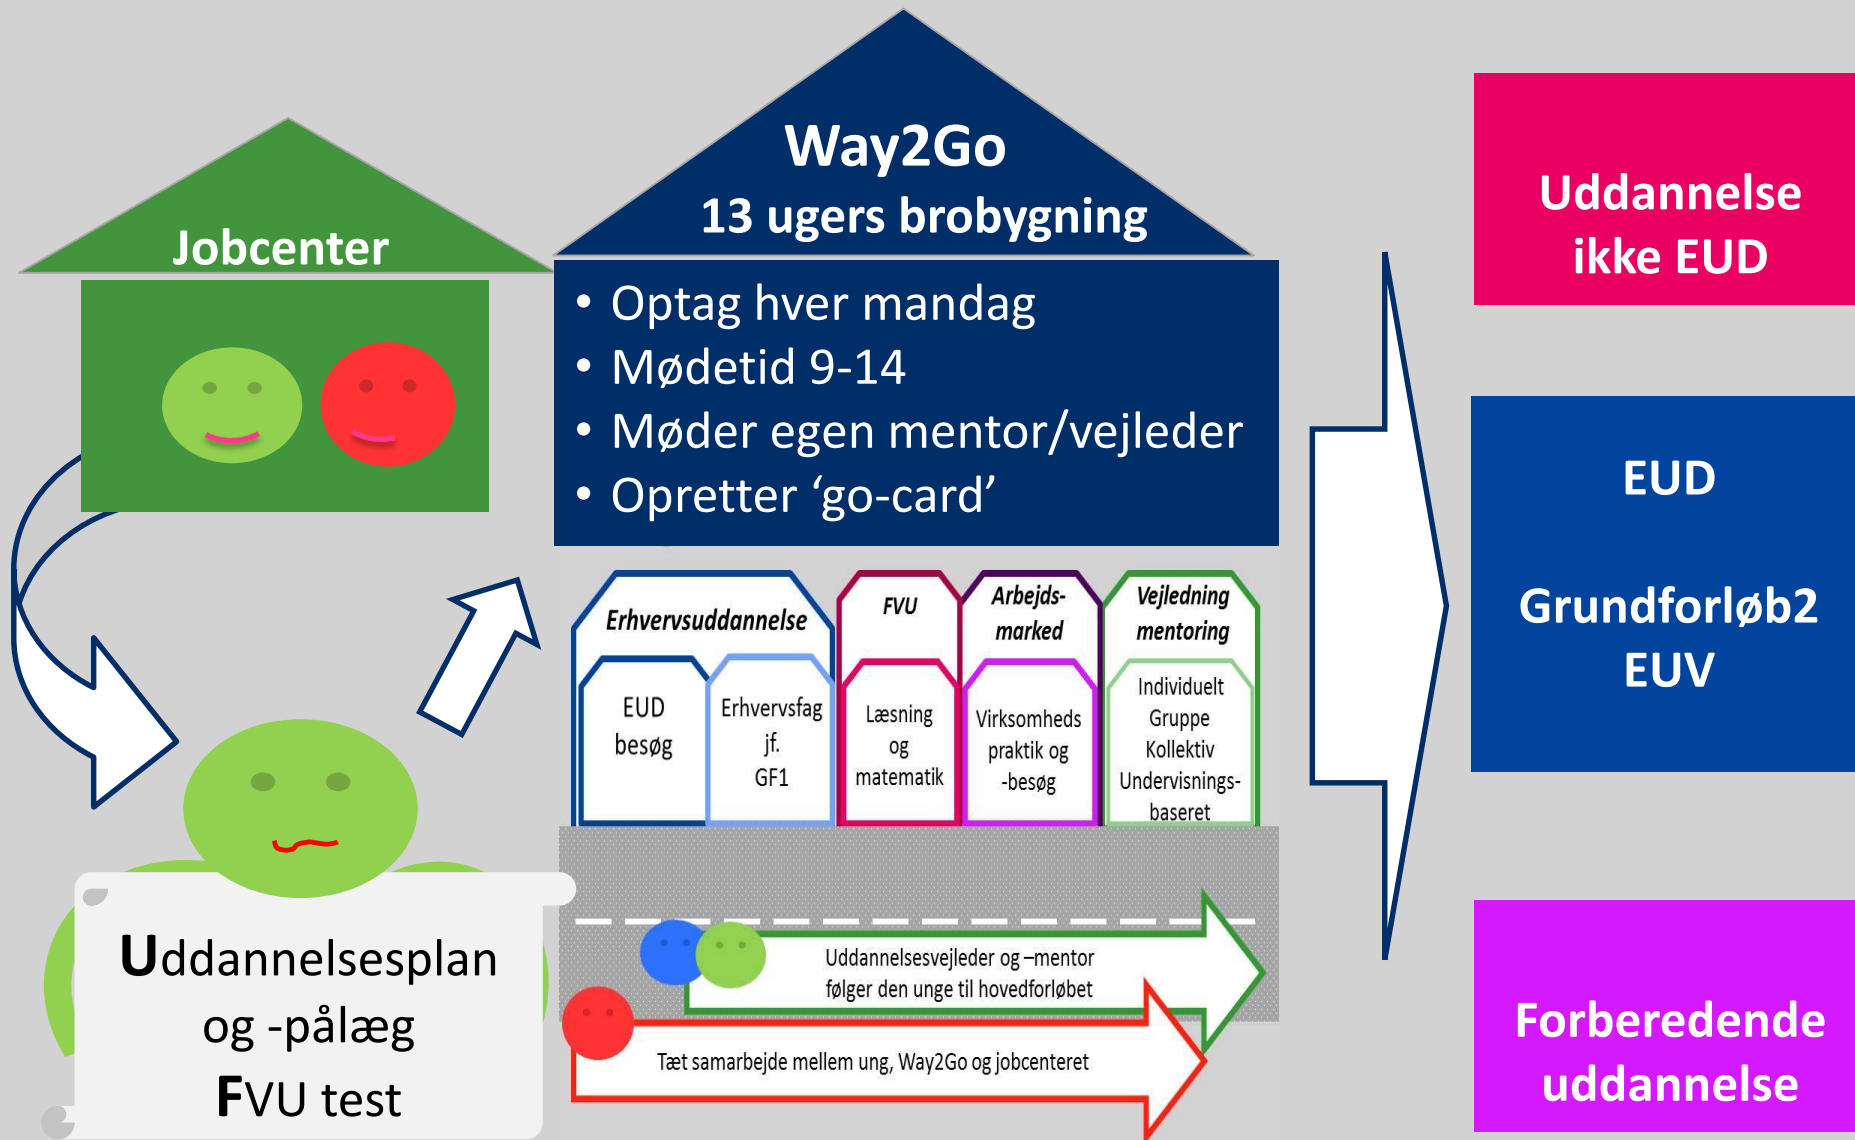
Jobcenter

Way2Go
13 ugers brobygning

• Optag hver mandag
• Mødetid 9-14
• Møder egen mentor/vejleder
• Opretter 'go-card'

Erhvervsuddannelse

EUD besøg

Erhvervsfag jf. GF1

FVU

Læsning og matematik

Arbejds-marked

Virksomheds praktik og -besøg

Vejledning mentoring

Individuelt Gruppe Kollektiv Undervisnings-baseret

Uddannelsesvejleder og –mentor følger den unge til hovedforløbet

Tæt samarbejde mellem ung, Way2Go og jobcenteret

Uddannelsesplan og -pålæg
FVU test

Uddannelse ikke EUD

EUD

Grundforløb2
EUV

Forberedende uddannelse